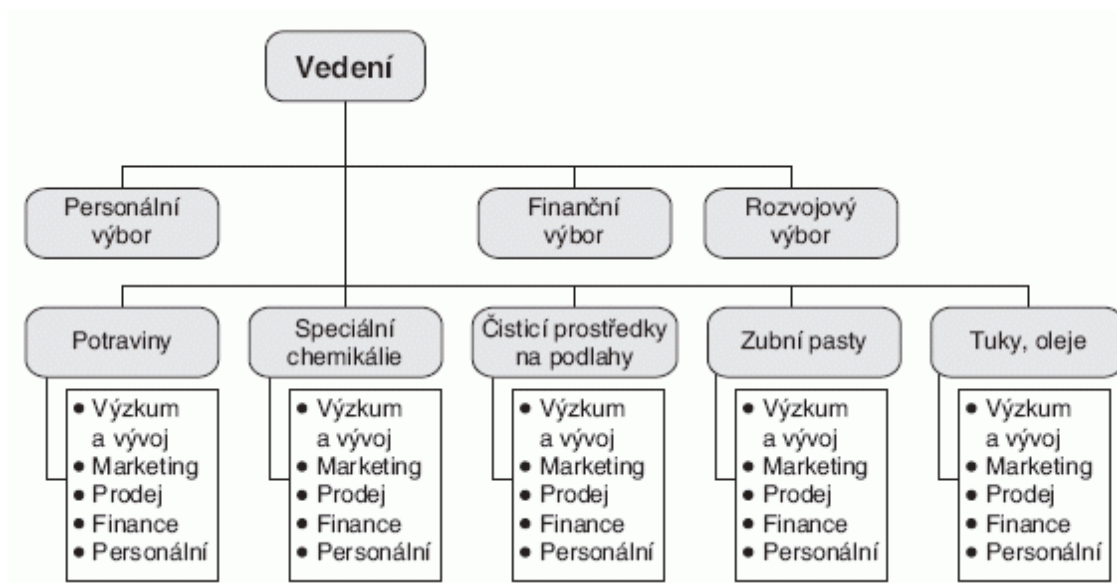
Vedení

Personální výbor

Finanční výbor

Rozvojový výbor

Potraviny
• Výzkum a vývoj
• Marketing
• Prodej
• Finance
• Personální

Speciální chemikálie
• Výzkum a vývoj
• Marketing
• Prodej
• Finance
• Personální

Čisticí prostředky na podlahy
• Výzkum a vývoj
• Marketing
• Prodej
• Finance
• Personální

Zubní pasty
• Výzkum a vývoj
• Marketing
• Prodej
• Finance
• Personální

Tuky, oleje
• Výzkum a vývoj
• Marketing
• Prodej
• Finance
• Personální